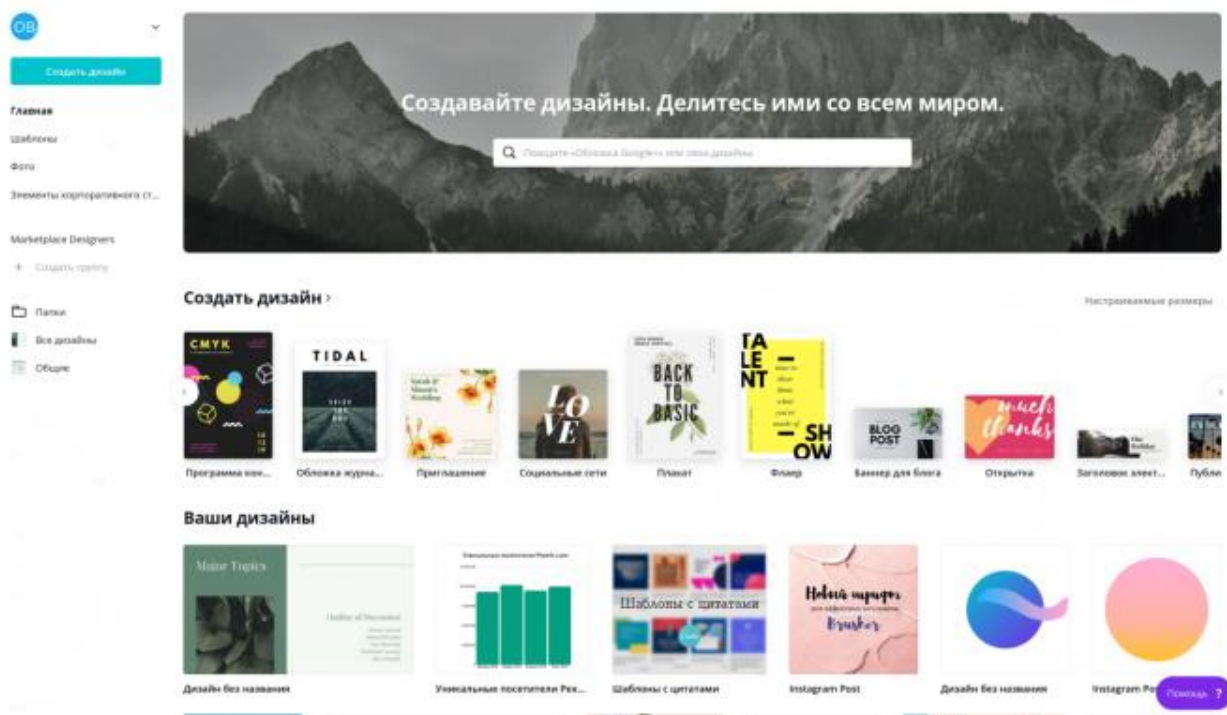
OB

Создать дизайн

Главная

Шаблоны

Фото

Элементы корпоративного ст...

Marketplace Designers

+ Создать группу

Папки

Все дизайны

Общие

Создавайте дизайны. Делитесь ими со всем миром.

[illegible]

Создать дизайн ›

Настраиваемые размеры

CMYK

TIDAL

LOVE

BACK TO BASIC

TALENT SHOW

BLOG POST

much thanks

Программа кон...

Обложка журна...

Приглашение

Социальные сети

Плакат

Флаер

Баннер для блога

Открытка

Заголовок элект...

Публи

Ваши дизайны

Major Topics

Шаблоны с цитатами

Новый шрифт

Brusher

Дизайн без названия

Уникальные посетители Рек...

Шаблоны с цитатами

Instagram Post

Дизайн без названия

Instagram Po

Помощь ?